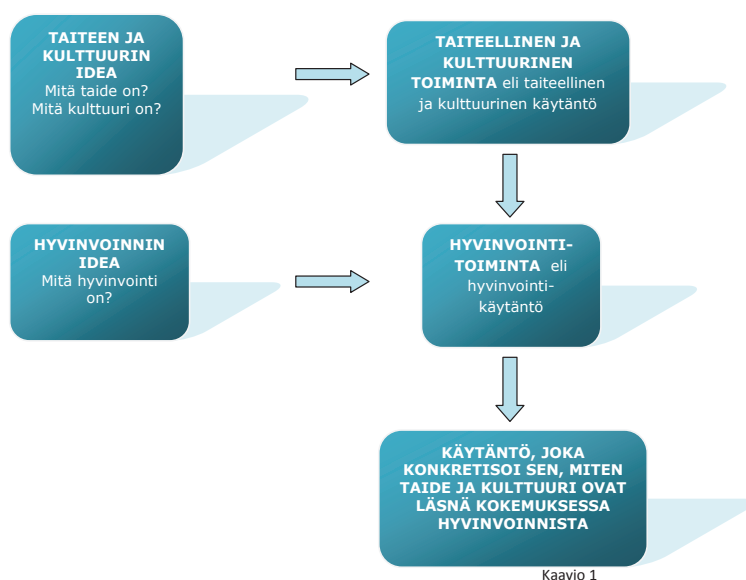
TAITEEN JA KULTTUURIN IDEA
Mitä taide on?
Mitä kulttuuri on?

TAITEELLINEN JA KULTTUURINEN TOIMINTA eli taiteellinen ja kulttuurinen käytäntö

HYVINVOINNIN IDEA
Mitä hyvinvointi on?

HYVINVOINTI-TOIMINTA eli hyvinvointi-käytäntö

KÄYTÄNTÖ, JOKA KONKRETISOI SEN, MITEN TAIDE JA KULTTUURI OVAT LÄSNÄ KOKEMUKSESSA HYVINVOINNISTA

Kaavio 1